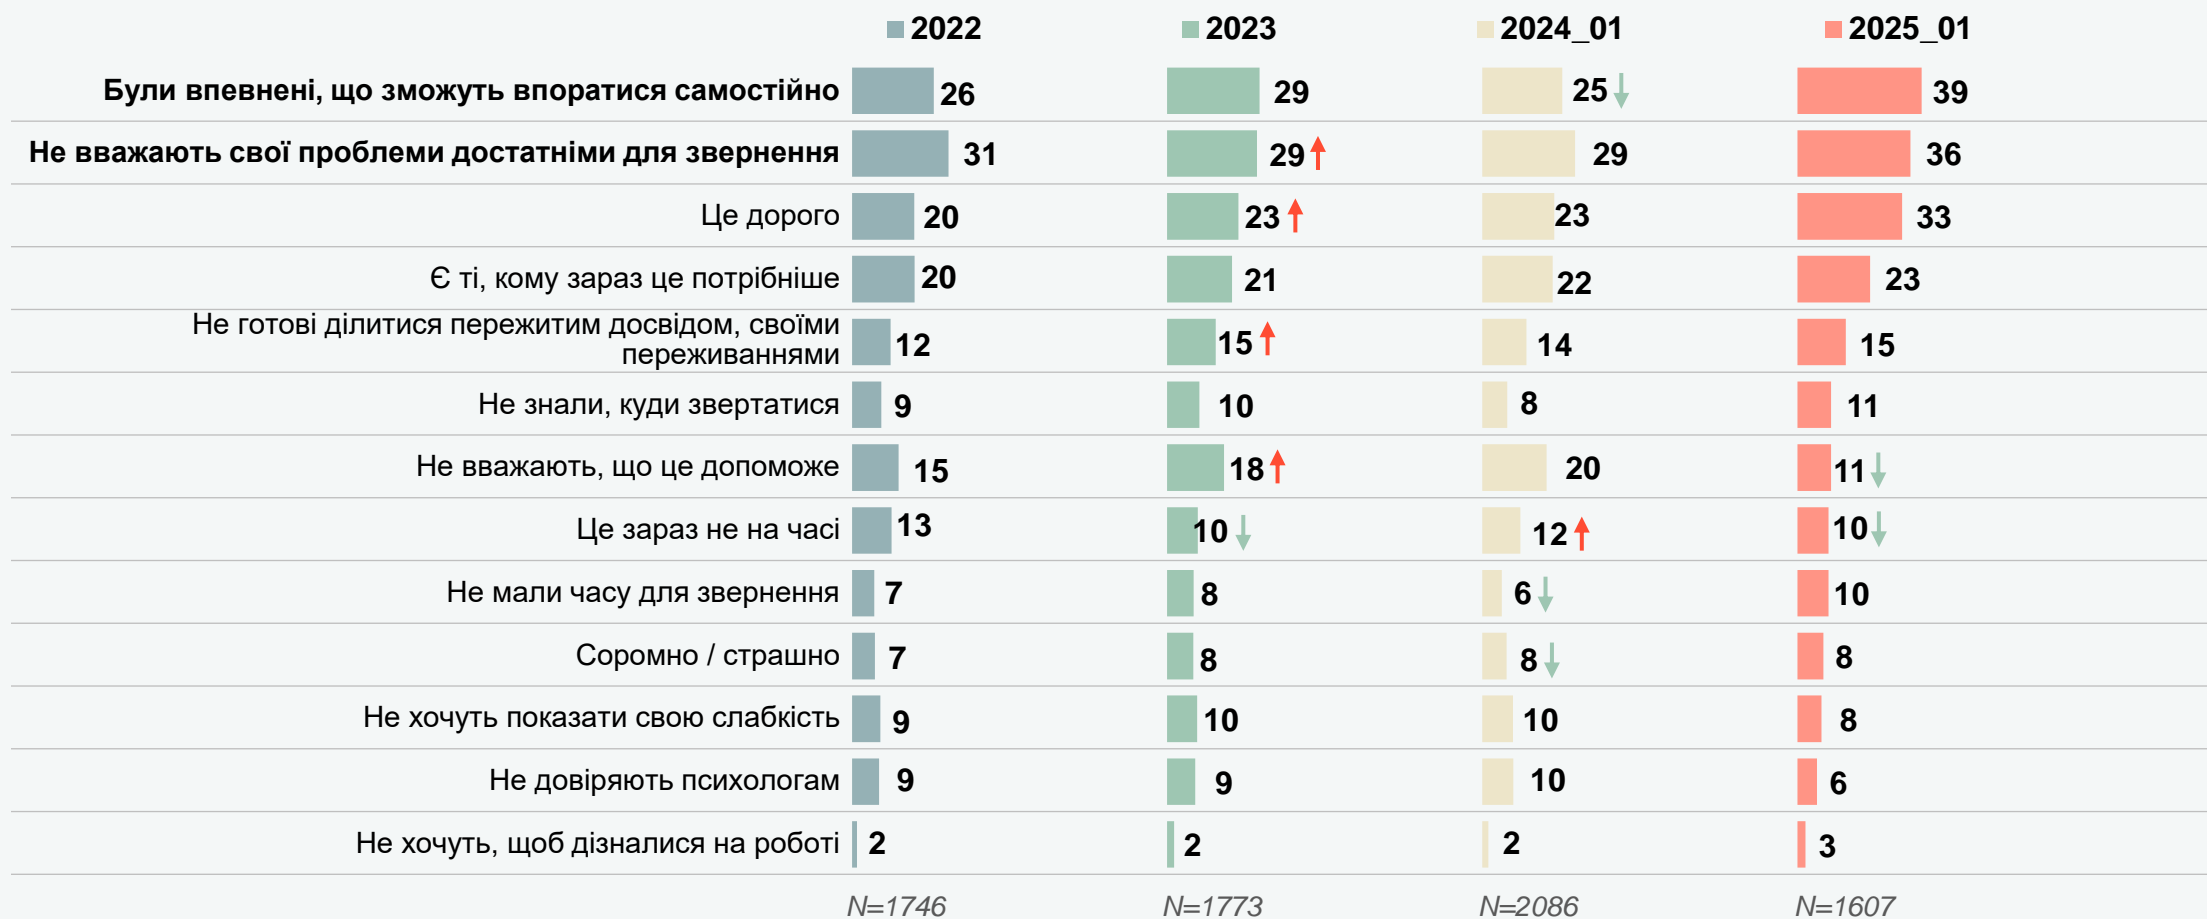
| | 2022 | 2023 | 2024_01 | 2025_01 |
|---|---|---|---|---|
| **Були впевнені, що зможуть впоратися самостійно** | 26 | 29 | 25 | 39 |
| **Не вважають свої проблеми достатніми для звернення** | 31 | 29 | 29 | 36 |
| Це дорого | 20 | 23 | 23 | 33 |
| Є ті, кому зараз це потрібніше | 20 | 21 | 22 | 23 |
| Не готові ділитися пережитим досвідом, своїми переживаннями | 12 | 15 | 14 | 15 |
| Не знали, куди звертатися | 9 | 10 | 8 | 11 |
| Не вважають, що це допоможе | 15 | 18 | 20 | 11 |
| Це зараз не на часі | 13 | 10 | 12 | 10 |
| Не мали часу для звернення | 7 | 8 | 6 | 10 |
| Соромно / страшно | 7 | 8 | 8 | 8 |
| Не хочуть показати свою слабкість | 9 | 10 | 10 | 8 |
| Не довіряють психологам | 9 | 9 | 10 | 6 |
| Не хочуть, щоб дізналися на роботі | 2 | 2 | 2 | 3 |
| | N=1746 | N=1773 | N=2086 | N=1607 |